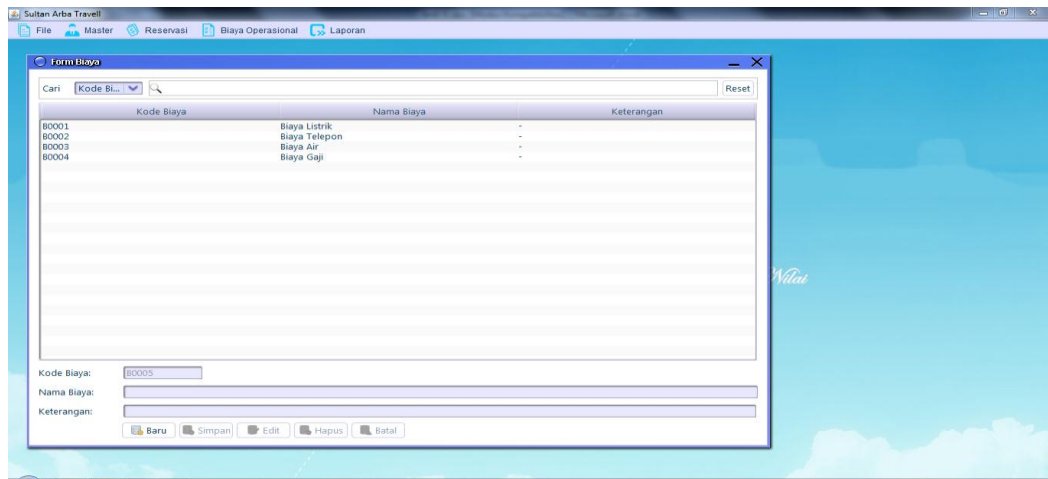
Sultan Arba Travell

File Master Reservasi Biaya Operasional Laporan

Form Biaya

Cari Kode Bi... Reset

| Kode Biaya | Nama Biaya | Keterangan |
|---|---|---|
| B0001 | Biaya Listrik | - |
| B0002 | Biaya Telepon | - |
| B0003 | Biaya Air | - |
| B0004 | Biaya Gaji | - |

Nilai

Kode Biaya: B0005
Nama Biaya:
Keterangan:

Baru Simpan Edit Hapus Batal